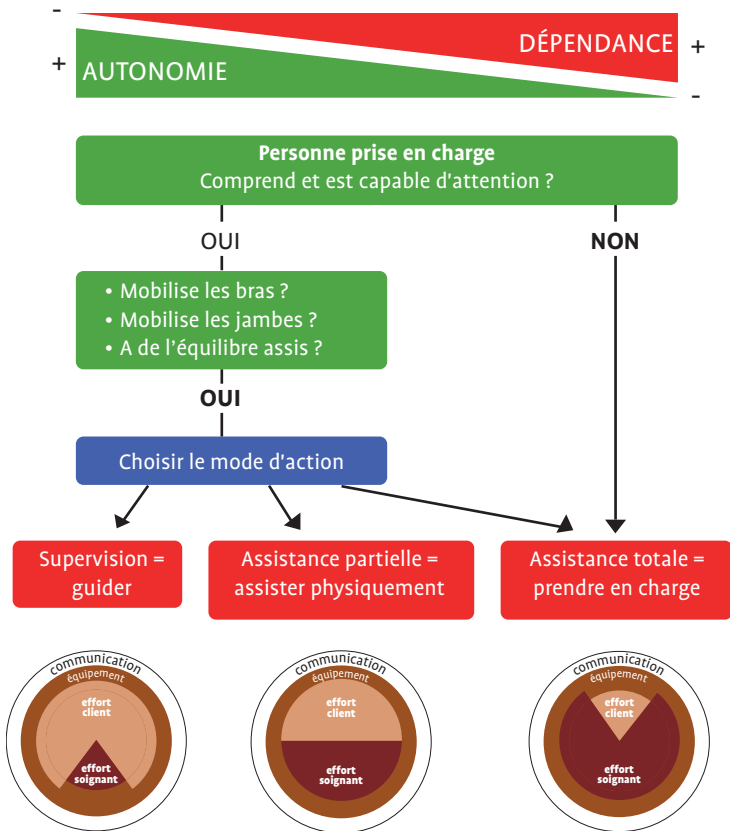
- DÉPENDANCE +

+ AUTONOMIE -

**Personne prise en charge**
Comprend et est capable d'attention ?

OUI

NON

• Mobilise les bras ?
• Mobilise les jambes ?
• A de l'équilibre assis ?

OUI

Choisir le mode d'action

Supervision = guider

Assistance partielle = assister physiquement

Assistance totale = prendre en charge

communication
équipement
effort client
effort soignant

communication
équipement
effort client
effort soignant

communication
équipement
effort client
effort soignant